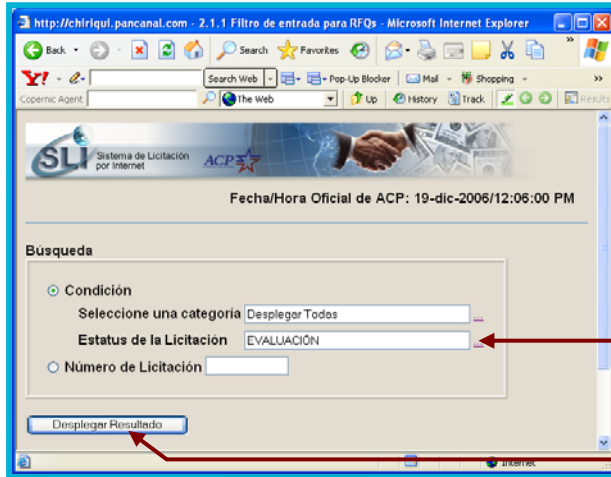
http://chiriqui.pancanal.com - 2.1.1 Filtro de entrada para RFQs - Microsoft Internet Explorer

Back Search Favorites

Y! Search Web Pop-Up Blocker Mail Shopping

Copernic Agent The Web Up History Track Results

SLI Sistema de Licitación por Internet ACP

Fecha/Hora Oficial de ACP: 19-dic-2006/12:06:00 PM

Búsqueda

Condición

Seleccione una categoría Desplegar Todas

Estatus de la Licitación EVALUACIÓN

Número de Licitación

Desplegar Resultado

Internet